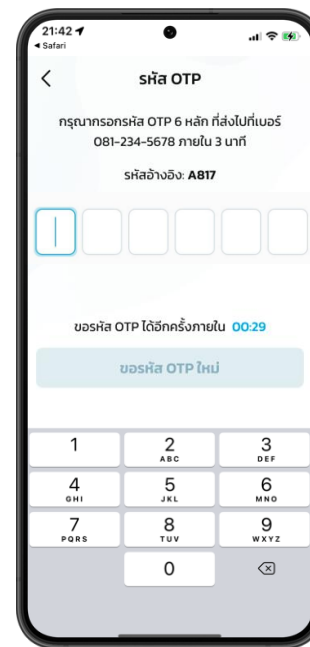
21:42
◂ Safari

<

รหัส OTP

กรุณากรอกรหัส OTP 6 หลัก ที่ส่งไปที่เบอร์ 081-234-5678 ภายใน 3 นาที

รหัสอ้างอิง: A817

ขอรหัส OTP ได้อีกครั้งภายใน 00:29

ขอรหัส OTP ใหม่

1
2 ABC
3 DEF
4 GHI
5 JKL
6 MNO
7 PQRS
8 TUV
9 WXYZ
0